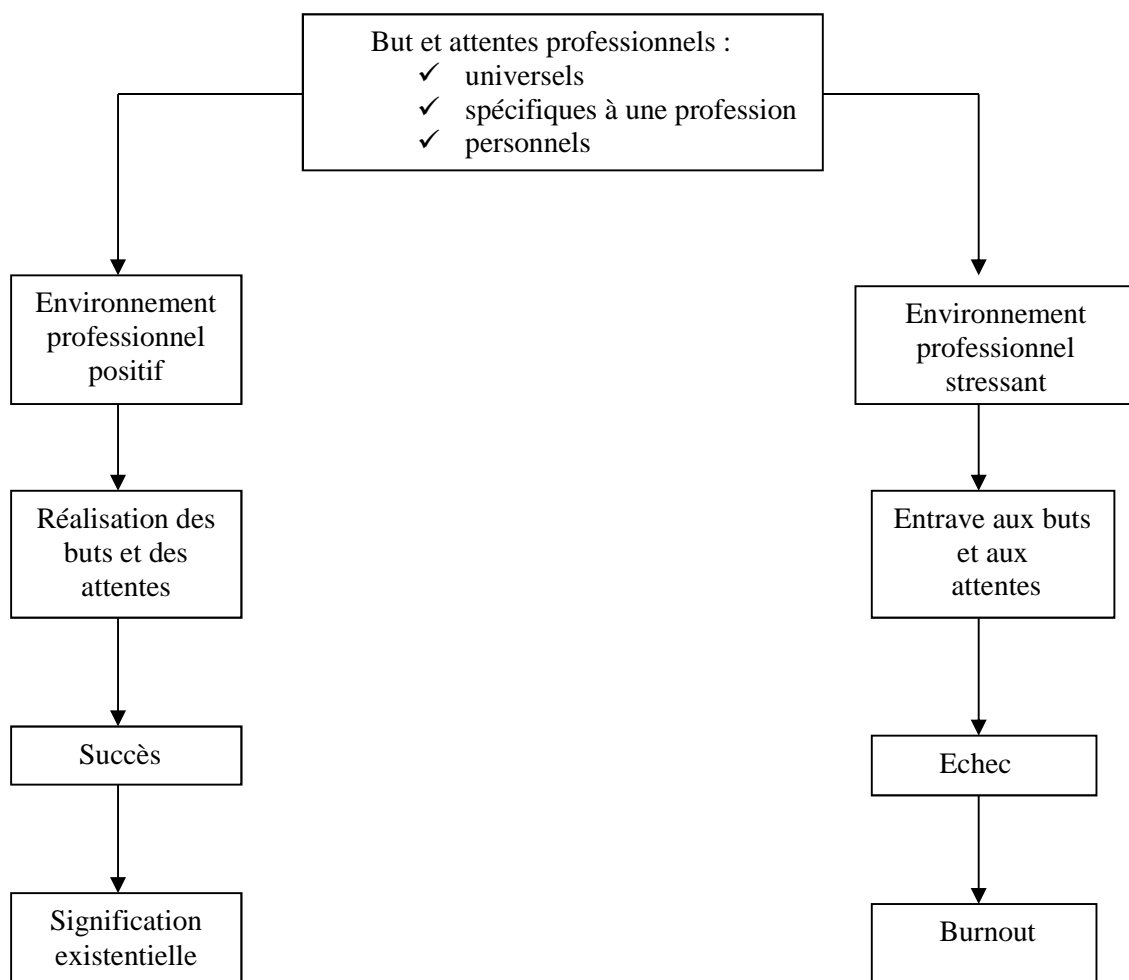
But et attentes professionnels :
✓ universels
✓ spécifiques à une profession
✓ personnels

Environnement professionnel positif

Réalisation des buts et des attentes

Succès

Signification existentielle

Environnement professionnel stressant

Entrave aux buts et aux attentes

Echec

Burnout